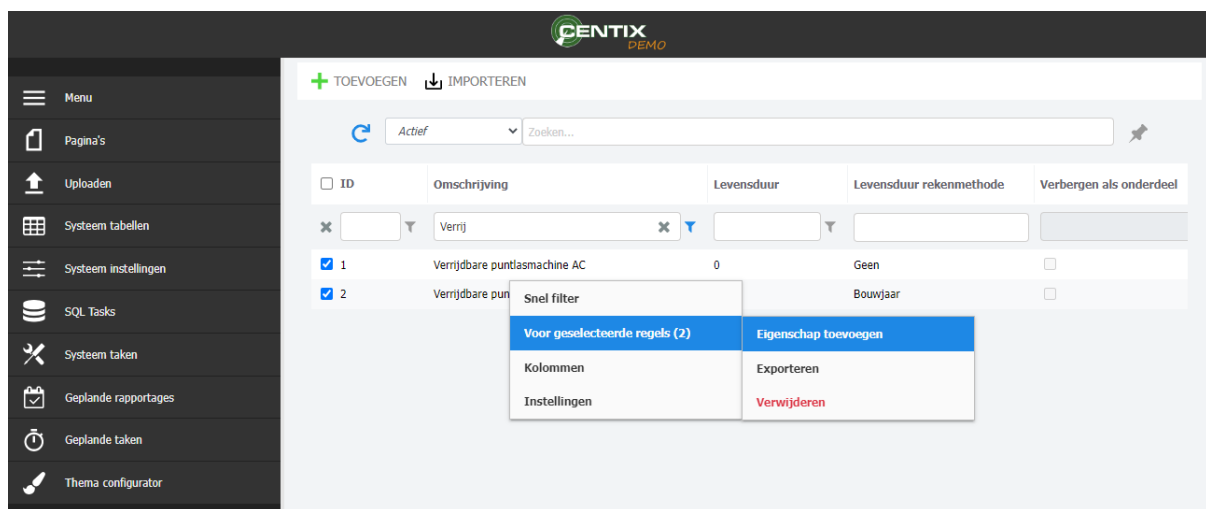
CENTIX DEMO

Menu
Pagina's
Uploaden
Systeem tabellen
Systeem instellingen
SQL Tasks
Systeem taken
Geplande rapportages
Geplande taken
Thema configurator

TOEVOEGEN IMPORTEREN

Actief
Zoeken...

| ID | Omschrijving | Levensduur | Levensduur rekenmethode | Verbergen als onderdeel |
|---|---|---|---|---|
| | Verrij | | | |
| 1 | Verrijdbare puntlasmachine AC | 0 | Geen | |
| 2 | Verrijdbare pun | | Bouwjaar | |

Snel filter
Voor geselecteerde regels (2)
Kolommen
Instellingen

Eigenschap toevoegen
Exporteren
Verwijderen